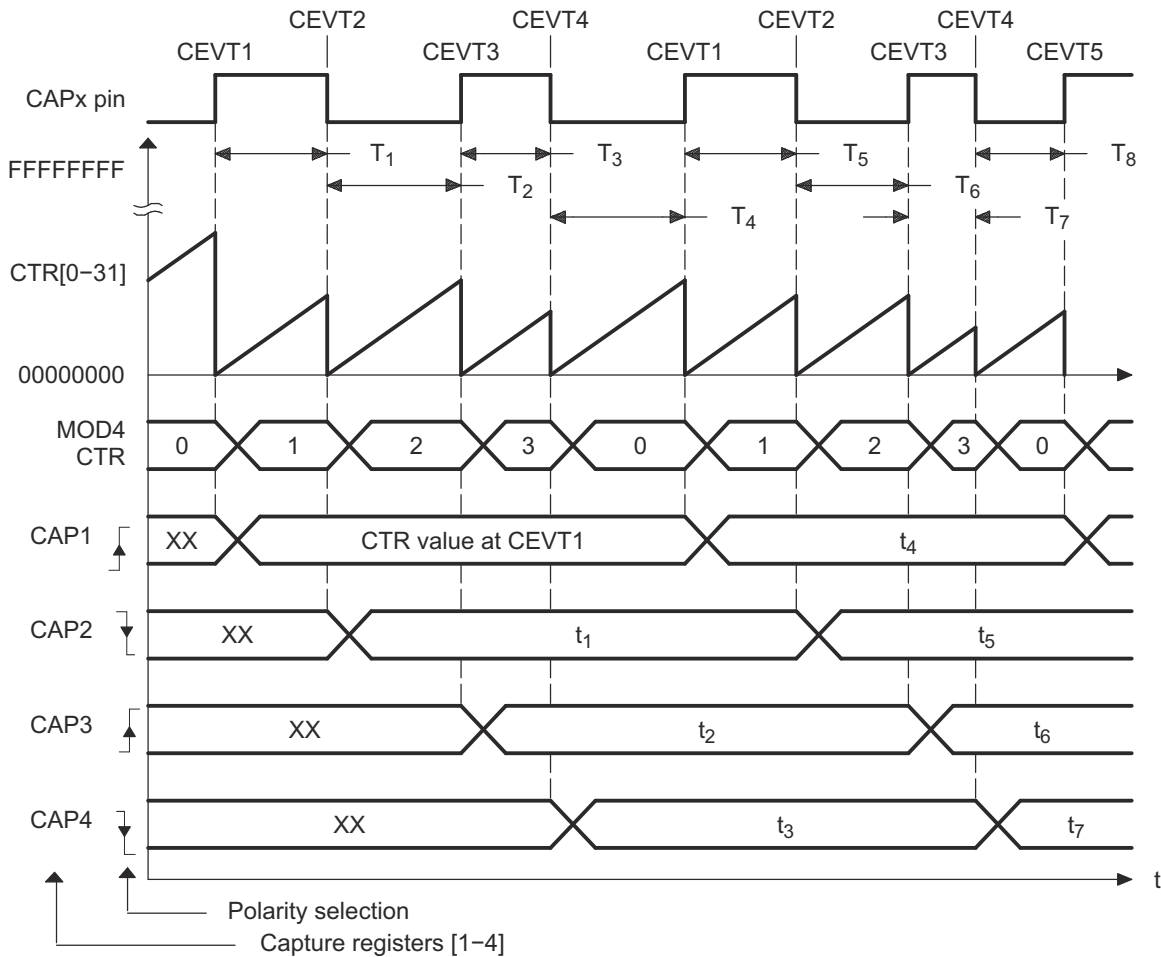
CEVT2 CEVT4 CEVT2 CEVT4

CEVT1 CEVT3 CEVT1 CEVT3 CEVT5

CAPx pin

FFFFFFFF

$T_1$ $T_3$ $T_5$ $T_8$

$T_2$ $T_6$

$T_4$ $T_7$

CTR[0−31]

00000000

MOD4 CTR

0 1 2 3 0 1 2 3 0

CAP1 XX CTR value at CEVT1 $t_4$

CAP2 XX $t_1$ $t_5$

CAP3 XX $t_2$ $t_6$

CAP4 XX $t_3$ $t_7$

t

Polarity selection

Capture registers [1−4]